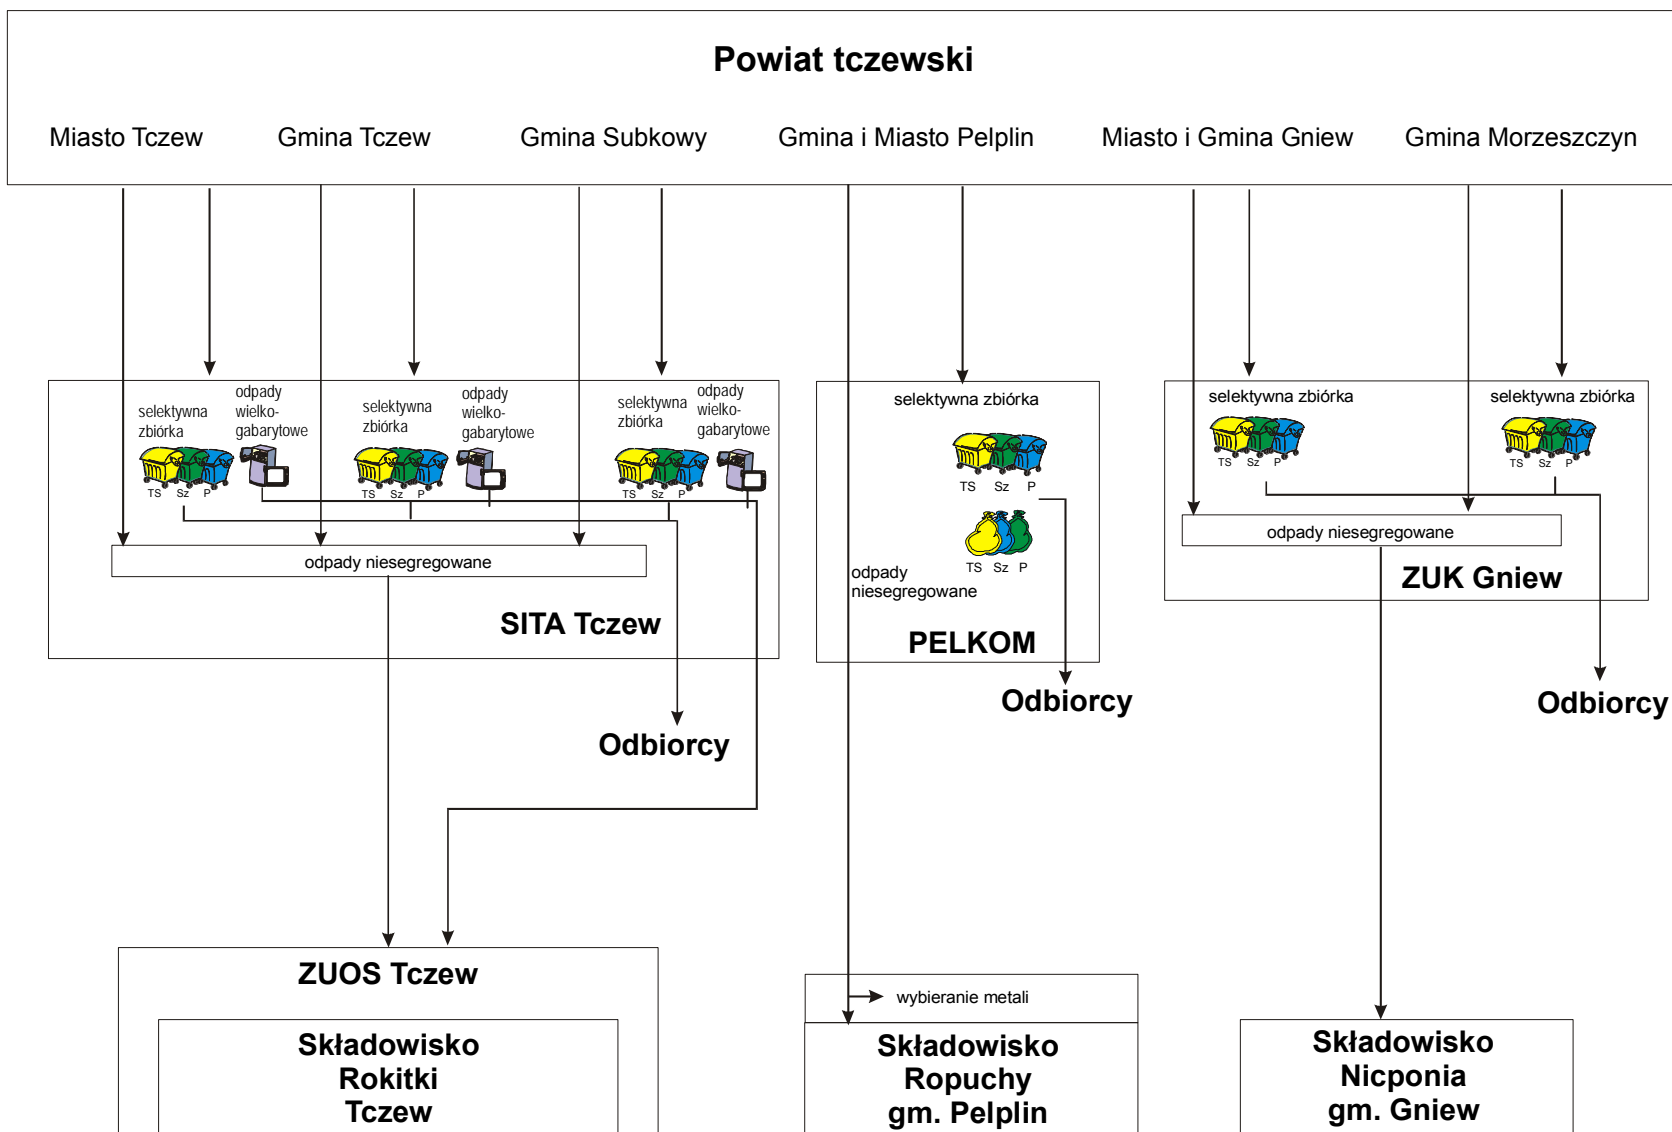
Powiat tczewski

Miasto Tczew Gmina Tczew Gmina Subkowy Gmina i Miasto Pelplin Miasto i Gmina Gniew Gmina Morzeszczyn

selektywna zbiórka
odpady wielkogabarytowe
TS Sz P
selektywna zbiórka
odpady wielkogabarytowe
TS Sz P
selektywna zbiórka
odpady wielkogabarytowe
TS Sz P

odpady niesegregowane

SITA Tczew

Odbiorcy

selektywna zbiórka
TS Sz P
TS Sz P
odpady niesegregowane

PELKOM

Odbiorcy

selektywna zbiórka
TS Sz P
selektywna zbiórka
TS Sz P

odpady niesegregowane

ZUK Gniew

Odbiorcy

ZUOS Tczew

Składowisko Rokitki Tczew

wybieranie metali

Składowisko Ropuchy gm. Pelplin

Składowisko Nicponia gm. Gniew